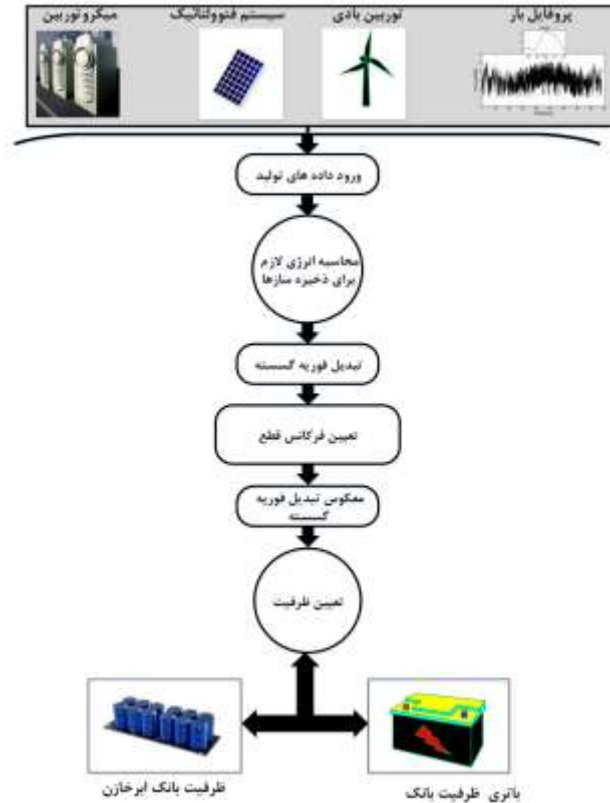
پروفایل بار
توربین بادی
سیستم فتوولتائیک
میکروتوربین

ورود داده های تولید

محاسبه انرژی لازم برای ذخیره سازها

تبدیل فوریه گسسته

تعیین فرکانس قطع

معکوس تبدیل فوریه گسسته

تعیین ظرفیت

ظرفیت بانک ابرخازن

ظرفیت بانک باتری